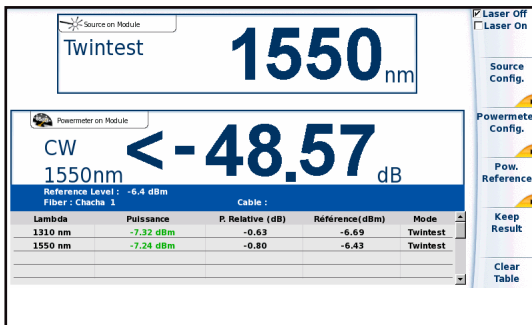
Source on Module
Twintest
1550nm

Laser Off
Laser On

Source Config.

Powermete Config.

Pow. Reference

Keep Result

Clear Table

Powermeter on Module
CW
1550nm
<-48.57dB
Reference Level : -6.4 dBm
Fiber : Chacha 1
Cable :

| Lambda | Puissance | P. Relative (dB) | Référence(dBm) | Mode |
|---|---|---|---|---|
| 1310 nm | -7.32 dBm | -0.63 | -6.69 | Twintest |
| 1550 nm | -7.24 dBm | -0.80 | -6.43 | Twintest |